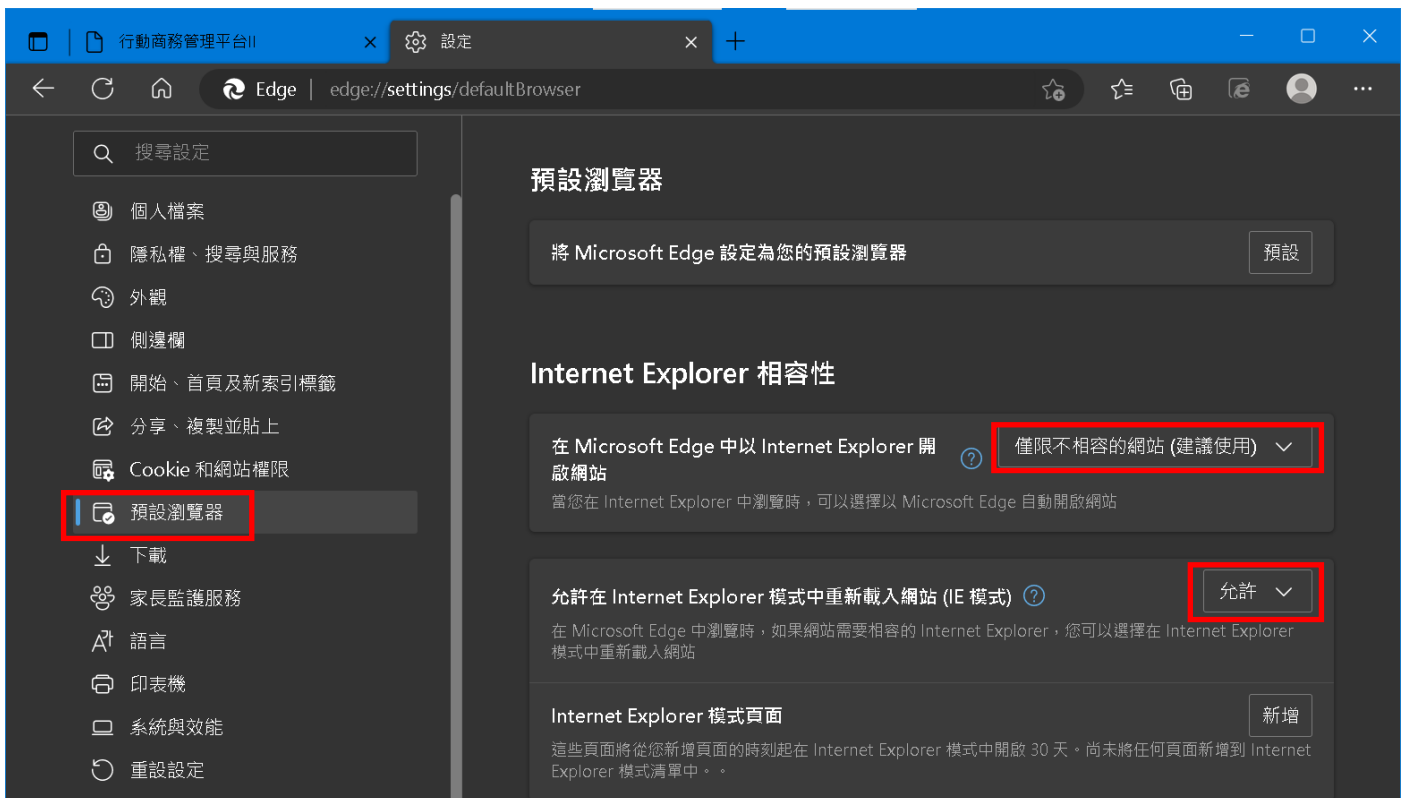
行動商務管理平台II

設定

Edge | edge://settings/defaultBrowser

搜尋設定

個人檔案

隱私權、搜尋與服務

外觀

側邊欄

開始、首頁及新索引標籤

分享、複製並貼上

Cookie 和網站權限

預設瀏覽器

下載

家長監護服務

語言

印表機

系統與效能

重設設定

預設瀏覽器

將 Microsoft Edge 設定為您的預設瀏覽器

預設

Internet Explorer 相容性

在 Microsoft Edge 中以 Internet Explorer 開啟網站

僅限不相容的網站 (建議使用)

當您在 Internet Explorer 中瀏覽時，可以選擇以 Microsoft Edge 自動開啟網站

允許在 Internet Explorer 模式中重新載入網站 (IE 模式)

允許

在 Microsoft Edge 中瀏覽時，如果網站需要相容的 Internet Explorer，您可以選擇在 Internet Explorer 模式中重新載入網站

Internet Explorer 模式頁面

新增

這些頁面將從您新增頁面的時刻起在 Internet Explorer 模式中開啟 30 天。尚未將任何頁面新增到 Internet Explorer 模式清單中。。